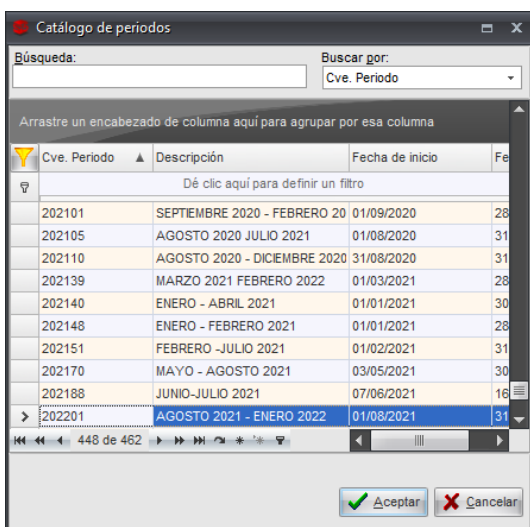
Catálogo de periodos

Búsqueda:

Buscar por:
Cve. Periodo

Arrastre un encabezado de columna aquí para agrupar por esa columna

| Cve. Periodo | Descripción | Fecha de inicio | Fe |
|---|---|---|---|
| Dé clic aquí para definir un filtro | | | |
| 202101 | SEPTIEMBRE 2020 - FEBRERO 20 | 01/09/2020 | 28 |
| 202105 | AGOSTO 2020 JULIO 2021 | 01/08/2020 | 31 |
| 202110 | AGOSTO 2020 - DICIEMBRE 2020 | 31/08/2020 | 31 |
| 202139 | MARZO 2021 FEBRERO 2022 | 01/03/2021 | 28 |
| 202140 | ENERO - ABRIL 2021 | 01/01/2021 | 30 |
| 202148 | ENERO - FEBRERO 2021 | 01/01/2021 | 28 |
| 202151 | FEBRERO -JULIO 2021 | 01/02/2021 | 31 |
| 202170 | MAYO - AGOSTO 2021 | 03/05/2021 | 30 |
| 202188 | JUNIO-JULIO 2021 | 07/06/2021 | 16 |
| 202201 | AGOSTO 2021 - ENERO 2022 | 01/08/2021 | 31 |

448 de 462

Aceptar
Cancelar